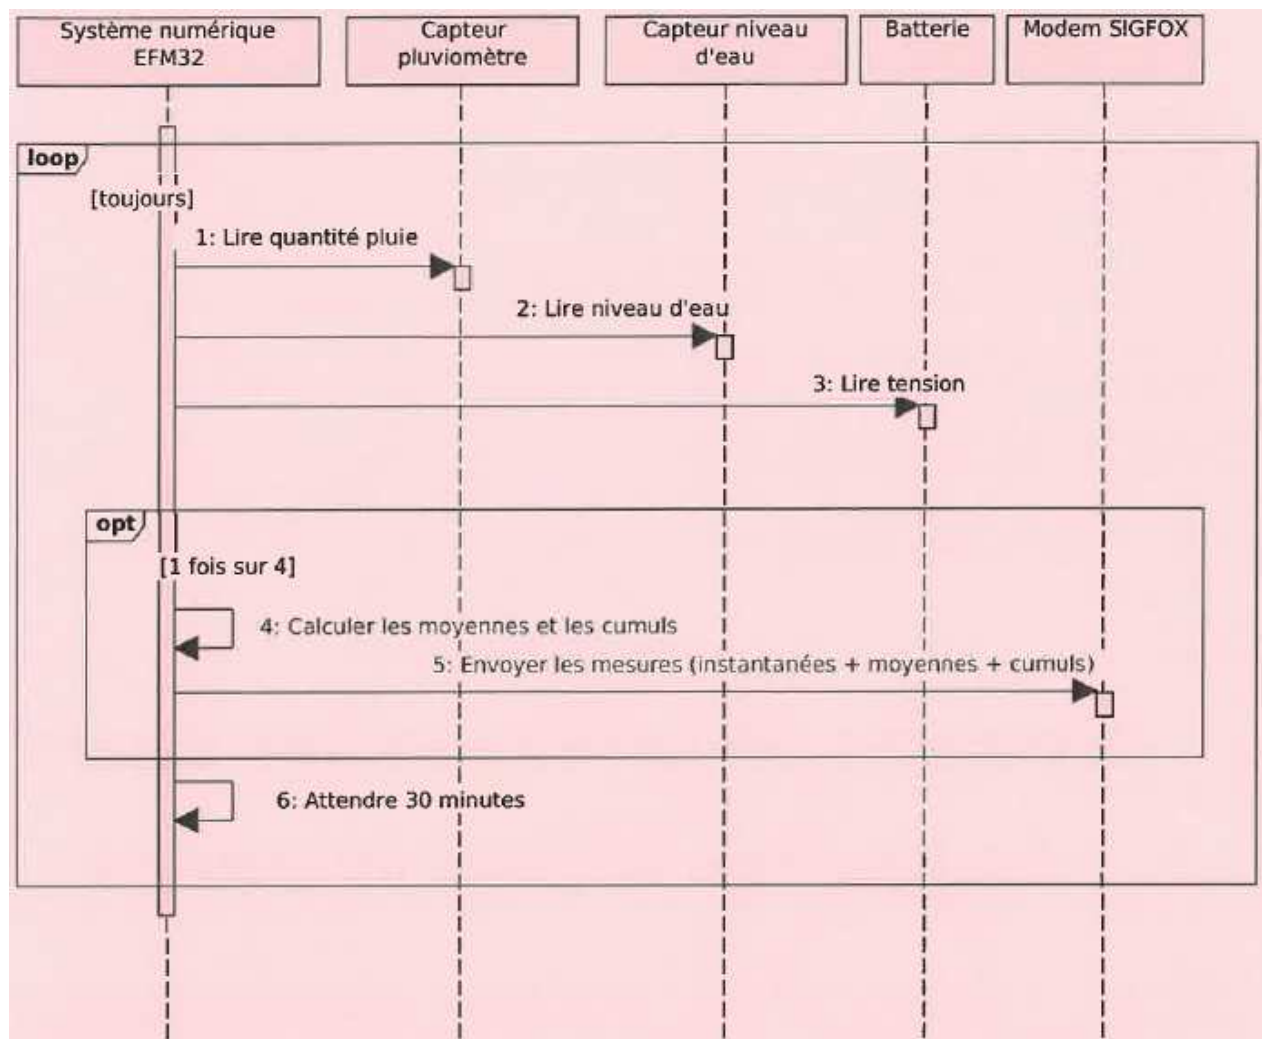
Système numérique EFM32

Capteur pluviomètre

Capteur niveau d'eau

Batterie

Modem SIGFOX

loop

[toujours]

1: Lire quantité pluie

2: Lire niveau d'eau

3: Lire tension

opt

[1 fois sur 4]

4: Calculer les moyennes et les cumuls

5: Envoyer les mesures (instantanées + moyennes + cumuls)

6: Attendre 30 minutes